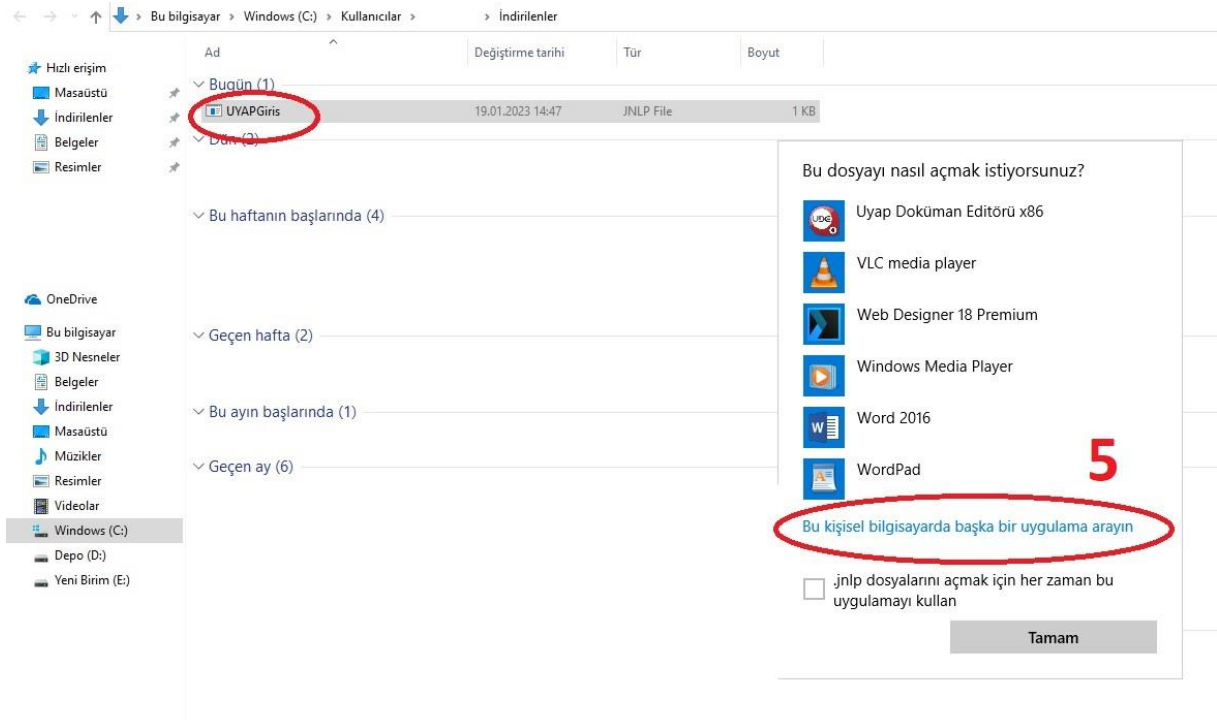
Bu bilgisayar > Windows (C:) > Kullanıcılar > > İndirilenler

Hızlı erişim
Masaüstü
İndirilenler
Belgeler
Resimler

OneDrive

Bu bilgisayar
3D Nesneler
Belgeler
İndirilenler
Masaüstü
Müzikler
Resimler
Videolar
Windows (C:)
Depo (D:)
Yeni Birim (E:)

| Ad | Değiştirme tarihi | Tür | Boyut |
|---|---|---|---|
| Bugün (1) | | | |
| UYAPGiris | 19.01.2023 14:47 | JNLP File | 1 KB |
| Dün (2) | | | |

Bu haftanın başlarında (4)

Geçen hafta (2)

Bu ayın başlarında (1)

Geçen ay (6)

Bu dosyayı nasıl açmak istiyorsunuz?

Uyap Doküman Editörü x86

VLC media player

Web Designer 18 Premium

Windows Media Player

Word 2016

WordPad

5

Bu kişisel bilgisayarda başka bir uygulama arayın

.jnlp dosyalarını açmak için her zaman bu uygulamayı kullan

Tamam